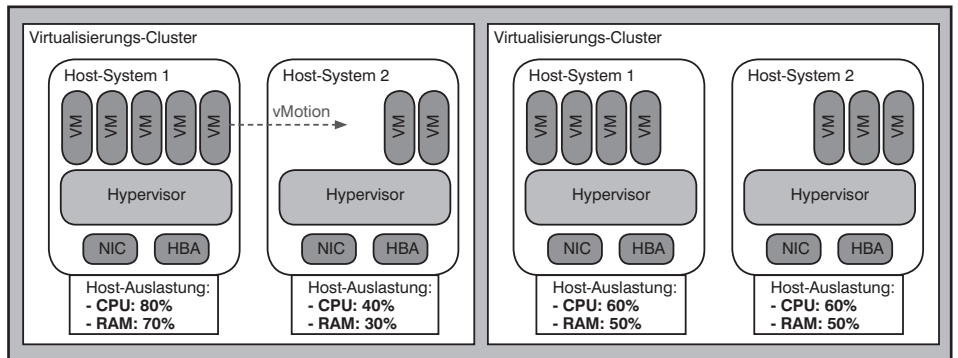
Virtualisierungs-Cluster

Host-System 1

VM VM VM VM VM

Hypervisor

NIC HBA

Host-Auslastung:
- CPU: 80%
- RAM: 70%

vMotion

Host-System 2

VM VM

Hypervisor

NIC HBA

Host-Auslastung:
- CPU: 40%
- RAM: 30%

Virtualisierungs-Cluster

Host-System 1

VM VM VM VM

Hypervisor

NIC HBA

Host-Auslastung:
- CPU: 60%
- RAM: 50%

Host-System 2

VM VM VM

Hypervisor

NIC HBA

Host-Auslastung:
- CPU: 60%
- RAM: 50%